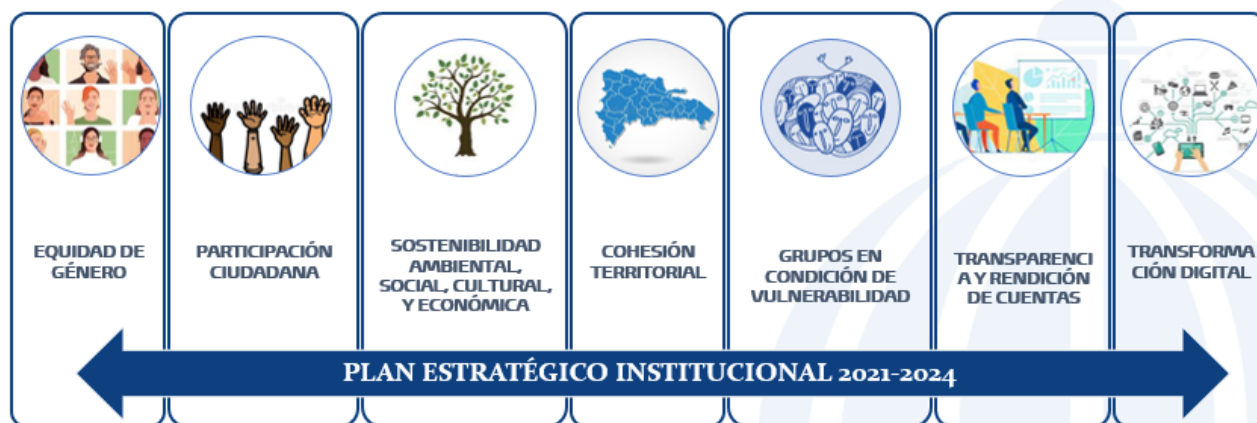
EQUIDAD DE GÉNERO

PARTICIPACIÓN CIUDADANA

SOSTENIBILIDAD AMBIENTAL, SOCIAL, CULTURAL, Y ECONÓMICA

COHESIÓN TERRITORIAL

GRUPOS EN CONDICIÓN DE VULNERABILIDAD

TRANSPARENCI A Y RENDICIÓN DE CUENTAS

TRANSFORMA CIÓN DIGITAL

PLAN ESTRATÉGICO INSTITUCIONAL 2021-2024